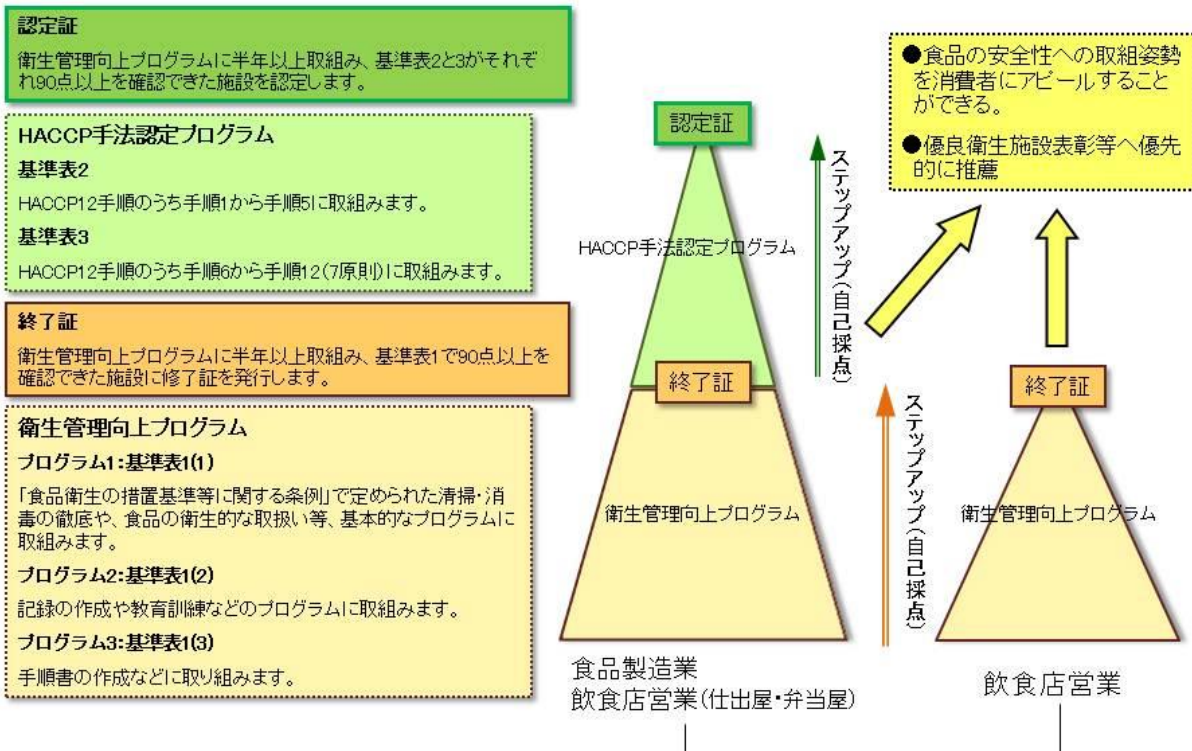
認定証
衛生管理向上プログラムに半年以上取組み、基準表2と3がそれぞれ90点以上を確認できた施設を認定します。

HACCP手法認定プログラム
基準表2
HACCP12手順のうち手順1から手順5に取組みます。
基準表3
HACCP12手順のうち手順6から手順12(7原則)に取組みます。

終了証
衛生管理向上プログラムに半年以上取組み、基準表1で90点以上を確認できた施設に修了証を発行します。

衛生管理向上プログラム
プログラム1:基準表1(1)
「食品衛生の措置基準等に関する条例」で定められた清掃・消毒の徹底や、食品の衛生的な取扱い等、基本的なプログラムに取組みます。
プログラム2:基準表1(2)
記録の作成や教育訓練などのプログラムに取組みます。
プログラム3:基準表1(3)
手順書の作成などに取り組みます。

認定証
HACCP手法認定プログラム
終了証
衛生管理向上プログラム
ステップアップ(自己採点)
ステップアップ(自己採点)
食品製造業
飲食店営業(仕出屋・弁当屋)

●食品の安全性への取組姿勢を消費者にアピールすることができる。
●優良衛生施設表彰等へ優先的に推薦

終了証
衛生管理向上プログラム
飲食店営業